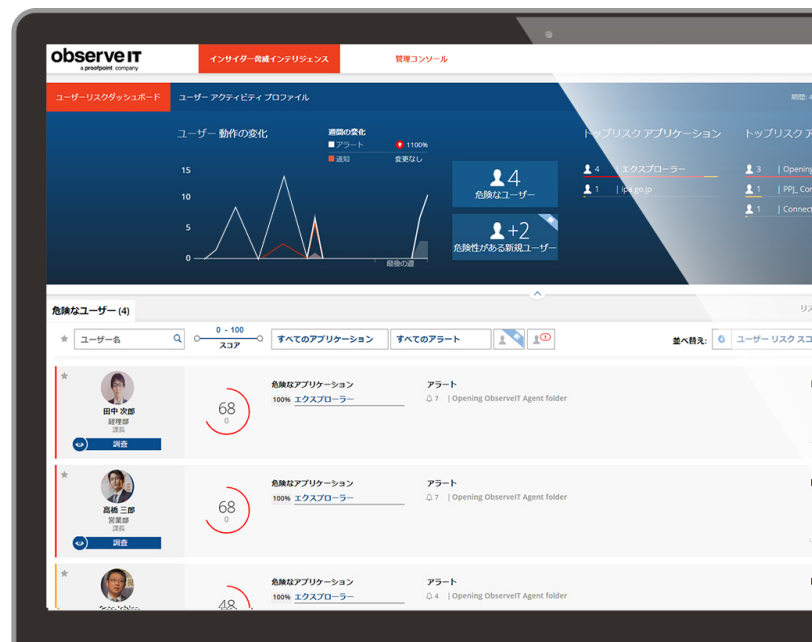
observe IT
a proofpoint company

インサイダー脅威インテリジェンス

管理コンソール

ユーザーリスクダッシュボード

ユーザー アクティビティ プロファイル

期間: 4

ユーザー 動作の変化

週間の変化

アラート

1100%

通知

変更なし

15

10

5

0

最後の週

4
危険なユーザー

+2
危険性がある新規ユーザー

トップリスク アプリケーション

4 | エクスプローラー

1 | ipa.go.jp

トップリスク ア

3 | Opening

1 | PPJ_Co

1 | Connect

危険なユーザー (4)

リス

ユーザー名

0 - 100
スコア

すべてのアプリケーション

すべてのアラート

並べ替え:

ユーザー リスク スコ

田中 次郎
経理部
課長

調査

68
0

危険なアプリケーション

100% エクスプローラー

アラート

7 | Opening ObserveIT Agent folder

高橋 三郎
営業部
課長

調査

68
0

危険なアプリケーション

100% エクスプローラー

アラート

7 | Opening ObserveIT Agent folder

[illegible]

48

危険なアプリケーション

100% エクスプローラー

アラート

4 | Opening ObserveIT Agent folder